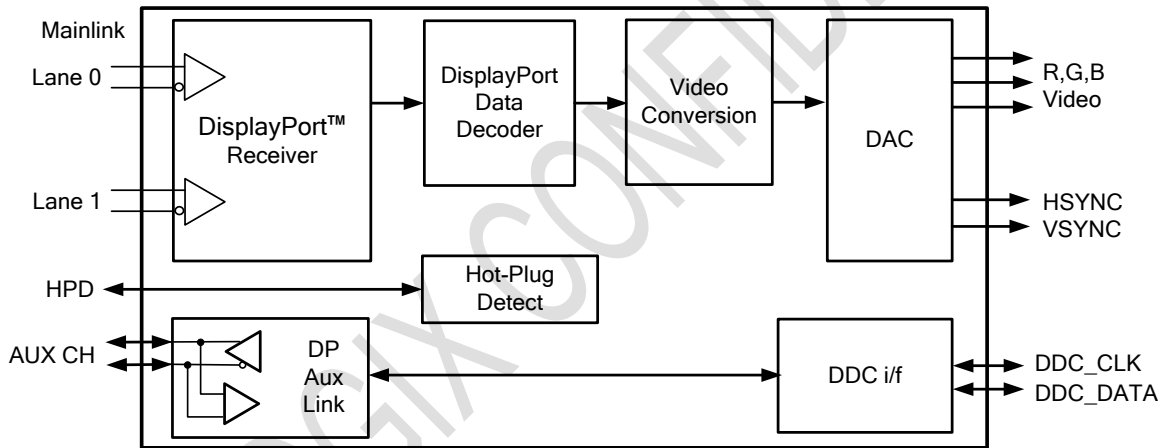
Mainlink

Lane 0

Lane 1

DisplayPort™ Receiver

DisplayPort Data Decoder

Video Conversion

DAC

R,G,B Video

HSYNC

VSYNC

HPD

Hot-Plug Detect

AUX CH

DP Aux Link

DDC i/f

DDC_CLK

DDC_DATA

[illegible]GIX CONFID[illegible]